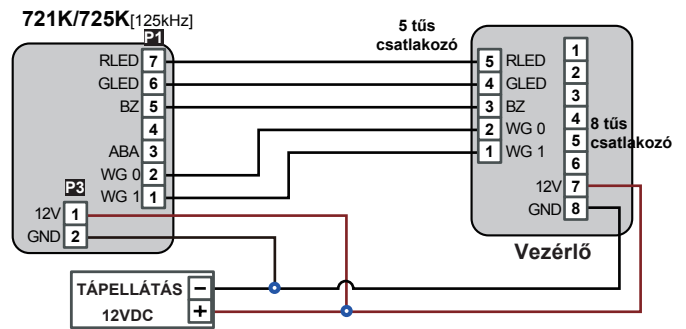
721K/725K[125kHz]

P1
RLED 7
GLED 6
BZ 5
4
ABA 3
WG 0 2
WG 1 1

P3
12V 1
GND 2

5 tűs csatlakozó

5 RLED
4 GLED
3 BZ
2 WG 0
1 WG 1

1
2
3
4
5
6
12V 7
GND 8

8 tűs csatlakozó

Vezérlő

TÁPELLÁTÁS −
12VDC +